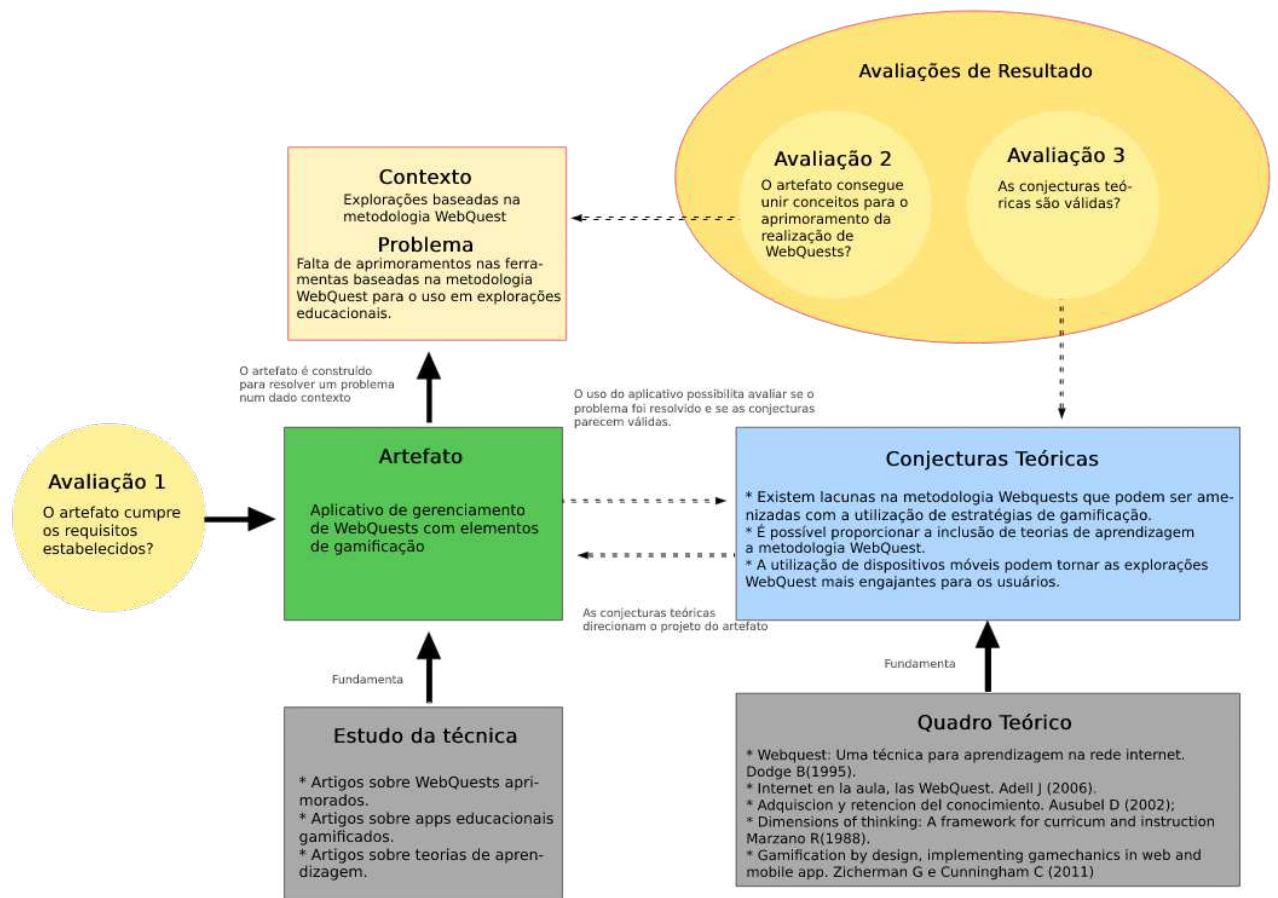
Avaliações de Resultado

Avaliação 2
O artefato consegue unir conceitos para o aprimoramento da realização de WebQuests?

Avaliação 3
As conjecturas teóricas são válidas?

Contexto
Explorações baseadas na metodologia WebQuest

Problema
Falta de aprimoramentos nas ferramentas baseadas na metodologia WebQuest para o uso em explorações educacionais.

O artefato é construído para resolver um problema num dado contexto

O uso do aplicativo possibilita avaliar se o problema foi resolvido e se as conjecturas parecem válidas.

Avaliação 1
O artefato cumpre os requisitos estabelecidos?

Artefato
Aplicativo de gerenciamento de WebQuests com elementos de gamificação

Conjecturas Teóricas
* Existem lacunas na metodologia Webquests que podem ser amenizadas com a utilização de estratégias de gamificação.
* É possível proporcionar a inclusão de teorias de aprendizagem a metodologia WebQuest.
* A utilização de dispositivos móveis podem tornar as explorações WebQuest mais engajantes para os usuários.

As conjecturas teóricas direcionam o projeto do artefato

Fundamenta

Fundamenta

Estudo da técnica
* Artigos sobre WebQuests aprimorados.
* Artigos sobre apps educacionais gamificados.
* Artigos sobre teorias de aprendizagem.

Quadro Teórico
* Webquest: Uma técnica para aprendizagem na rede internet. Dodge B(1995).
* Internet en la aula, las WebQuest. Adell J (2006).
* Adquiscion y retencion del conocimiento. Ausubel D (2002);
* Dimensions of thinking: A framework for curricum and instruction Marzano R(1988).
* Gamification by design, implementing gamechanics in web and mobile app. Zicherman G e Cunningham C (2011)